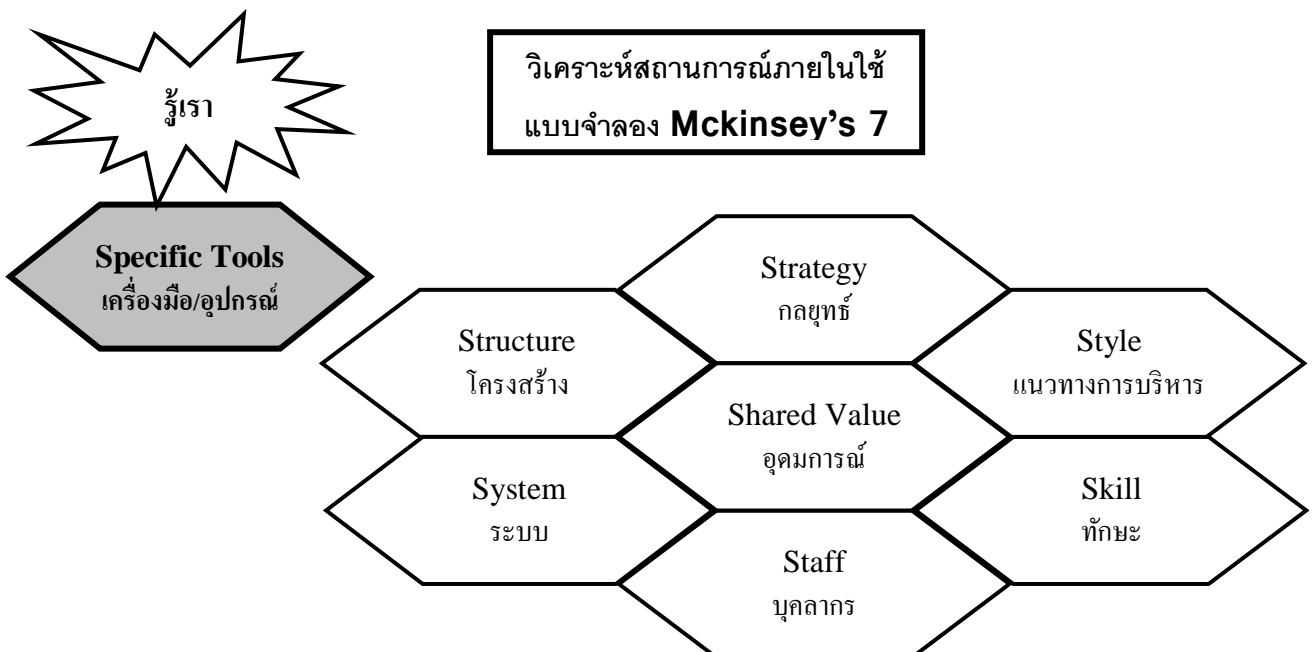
รู้เรา

วิเคราะห์สถานการณ์ภายในใช้ แบบจำลอง Mckinsey's 7

Specific Tools
เครื่องมือ/อุปกรณ์

Strategy
กลยุทธ์

Structure
โครงสร้าง

Style
แนวทางการบริหาร

Shared Value
อุดมการณ์

System
ระบบ

Skill
ทักษะ

Staff
บุคลากร